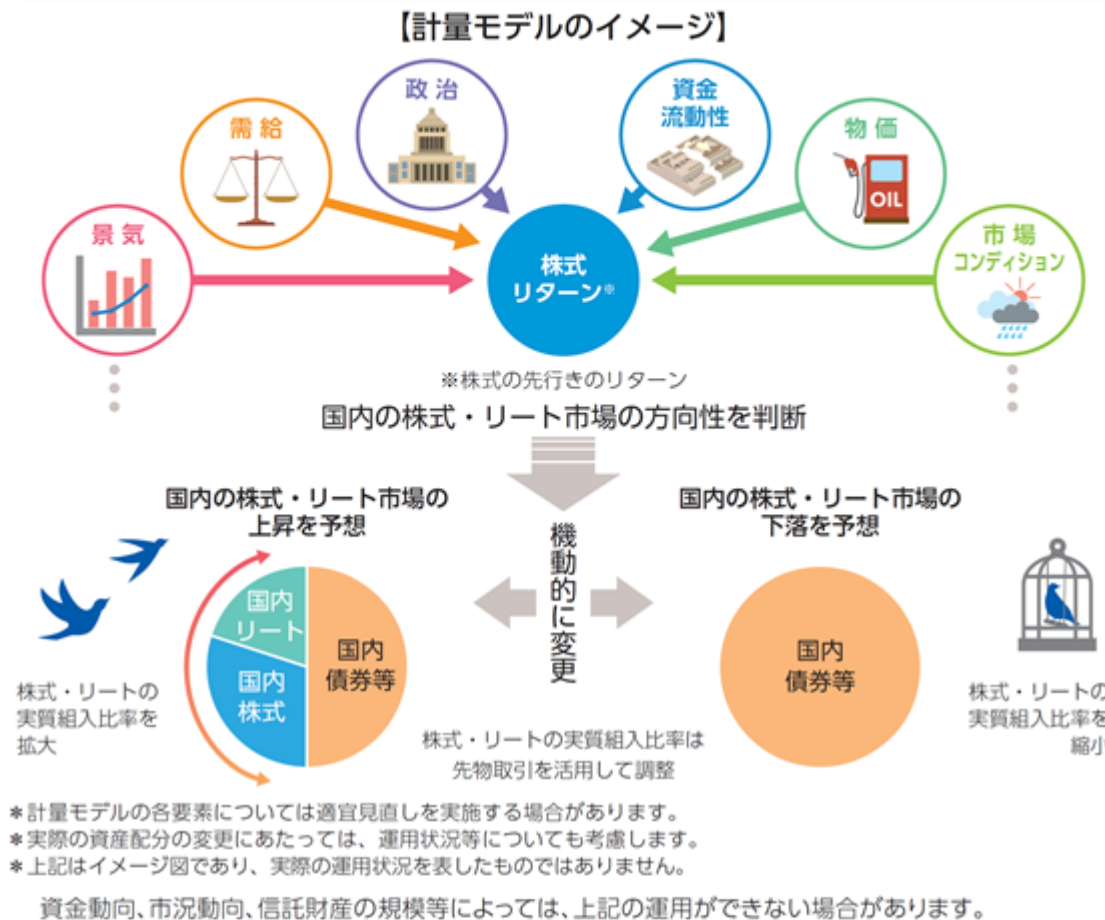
【計量モデルのイメージ】

景気

需給

政治

資金流動性

物価

市場コンディション

OIL

株式リターン※

※株式の先行きのリターン

国内の株式・リート市場の方向性を判断

国内の株式・リート市場の上昇を予想

機動的に変更

国内の株式・リート市場の下落を予想

国内リート

国内株式

国内債券等

国内債券等

株式・リートの実質組入比率を拡大

株式・リートの実質組入比率は先物取引を活用して調整

株式・リートの実質組入比率を縮小

＊計量モデルの各要素については適宜見直しを実施する場合があります。
＊実際の資産配分の変更にあたっては、運用状況等についても考慮します。
＊上記はイメージ図であり、実際の運用状況を表したものではありません。

資金動向、市況動向、信託財産の規模等によっては、上記の運用ができない場合があります。